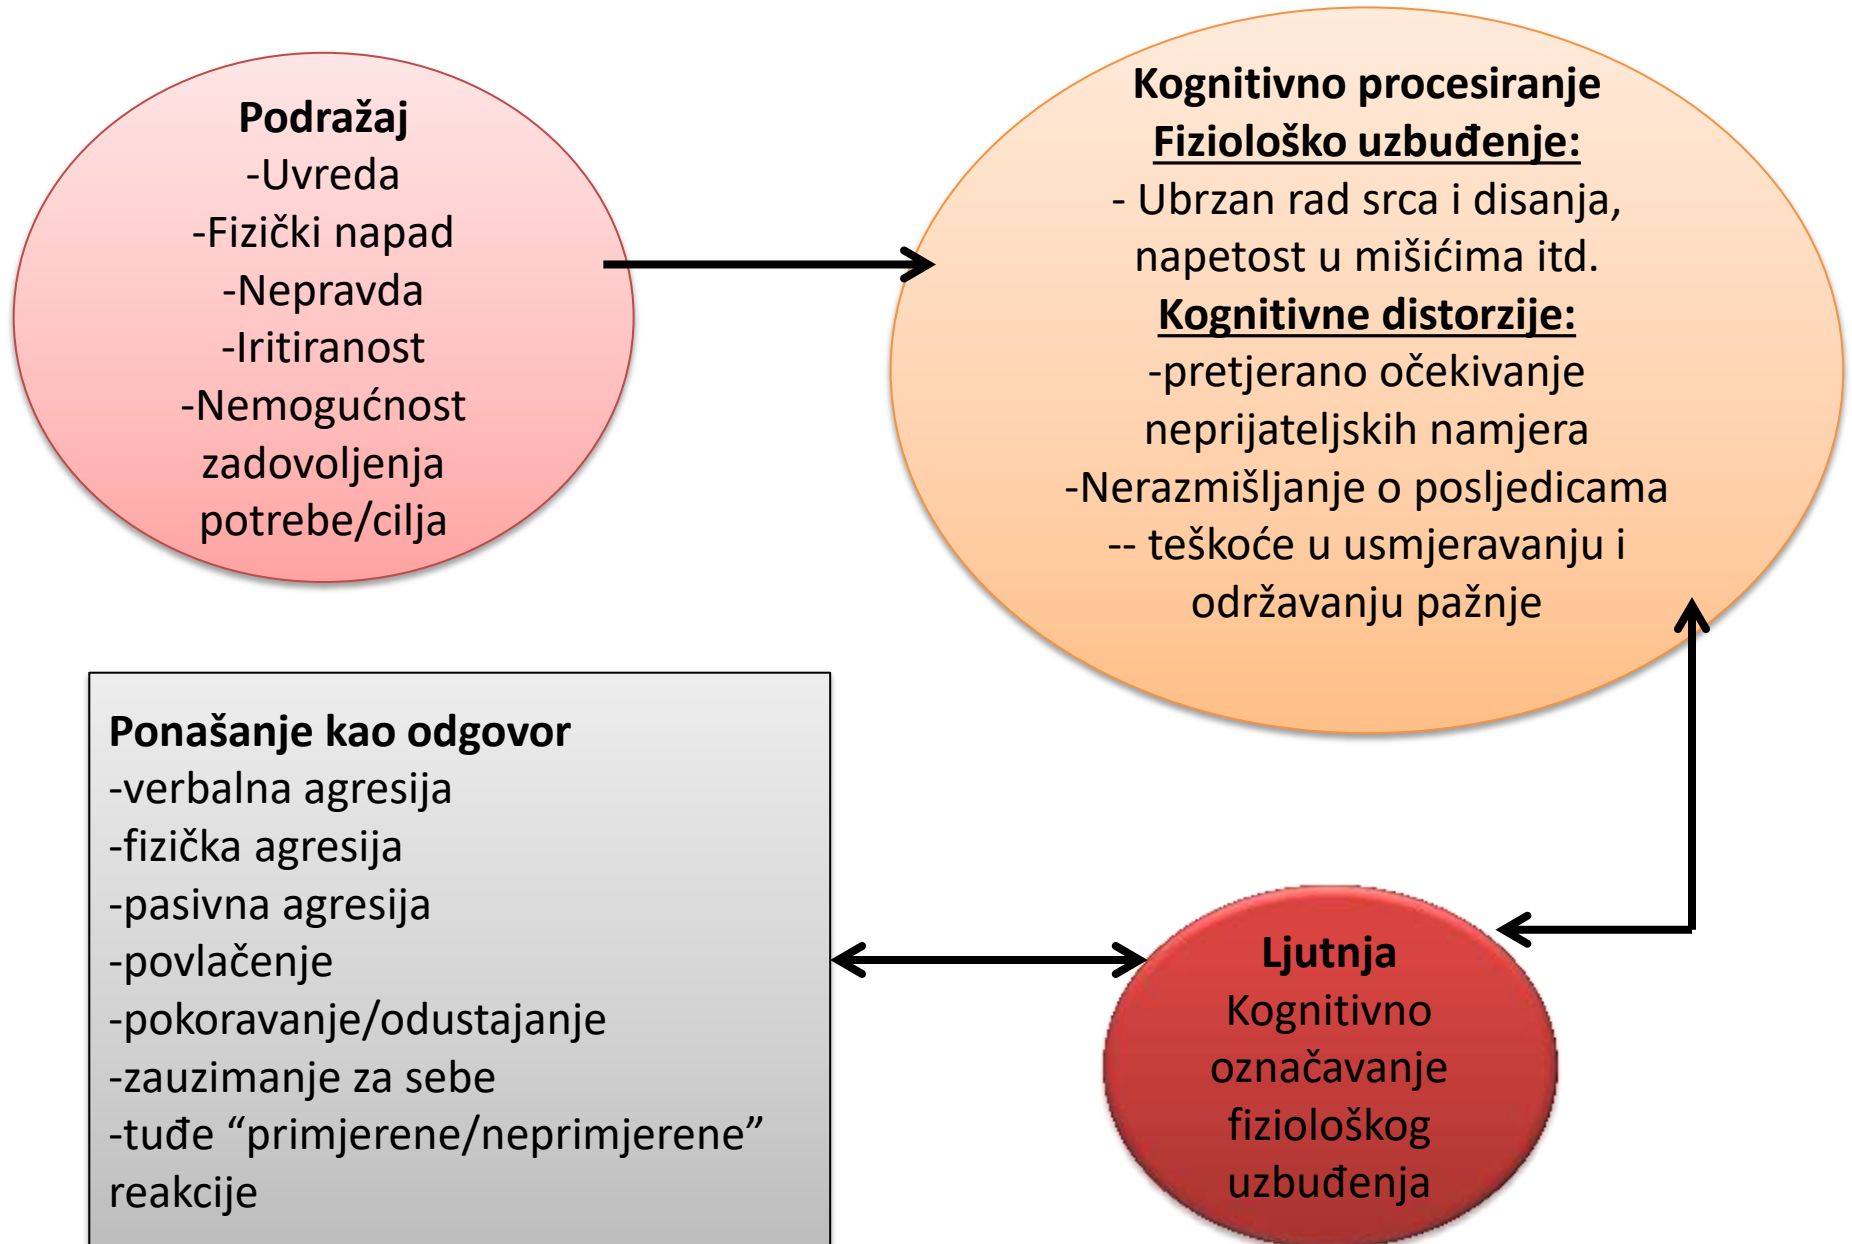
Podražaj
-Uvreda
-Fizički napad
-Nepravda
-Iritiranost
-Nemogućnost zadovoljenja potrebe/cilja

Kognitivno procesiranje
Fiziološko uzbuđenje:
- Ubrzan rad srca i disanja, napetost u mišićima itd.
Kognitivne distorzije:
-pretjerano očekivanje neprijateljskih namjera
-Nerazmišljanje o posljedicama
-- teškoće u usmjeravanju i održavanju pažnje

Ponašanje kao odgovor
-verbalna agresija
-fizička agresija
-pasivna agresija
-povlačenje
-pokoravanje/odustajanje
-zauzimanje za sebe
-tuđe "primjerene/neprimjerene" reakcije

Ljutnja
Kognitivno označavanje fiziološkog uzbuđenja